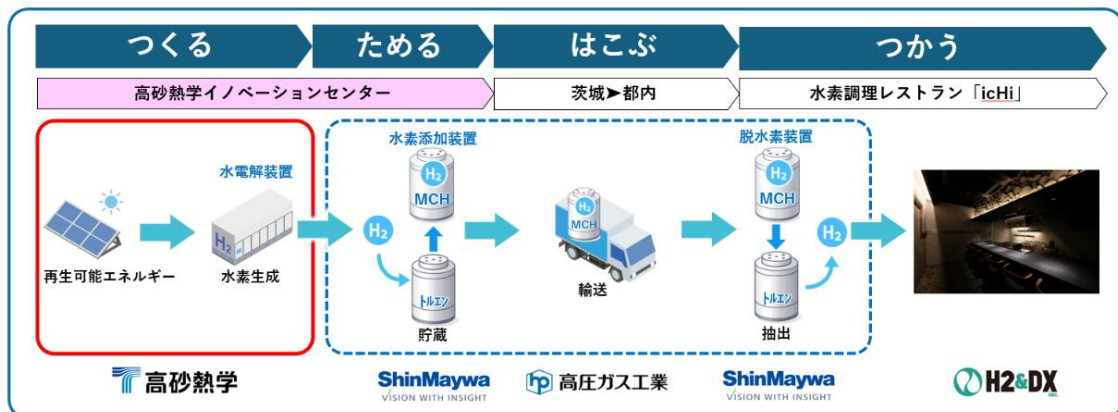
つくる

ためる

はこぶ

つかう

高砂熱学イノベーションセンター

茨城➤都内

水素調理レストラン「icHi」

水電解装置

再生可能エネルギー

$H_2$

水素生成

水素添加装置

$H_2$

MCH

$H_2$

トルエン

貯蔵

MCH

輸送

脱水素装置

$H_2$

MCH

$H_2$

トルエン

抽出

高砂熱学

ShinMaywa
VISION WITH INSIGHT

高圧ガス工業

ShinMaywa
VISION WITH INSIGHT

H2&DX